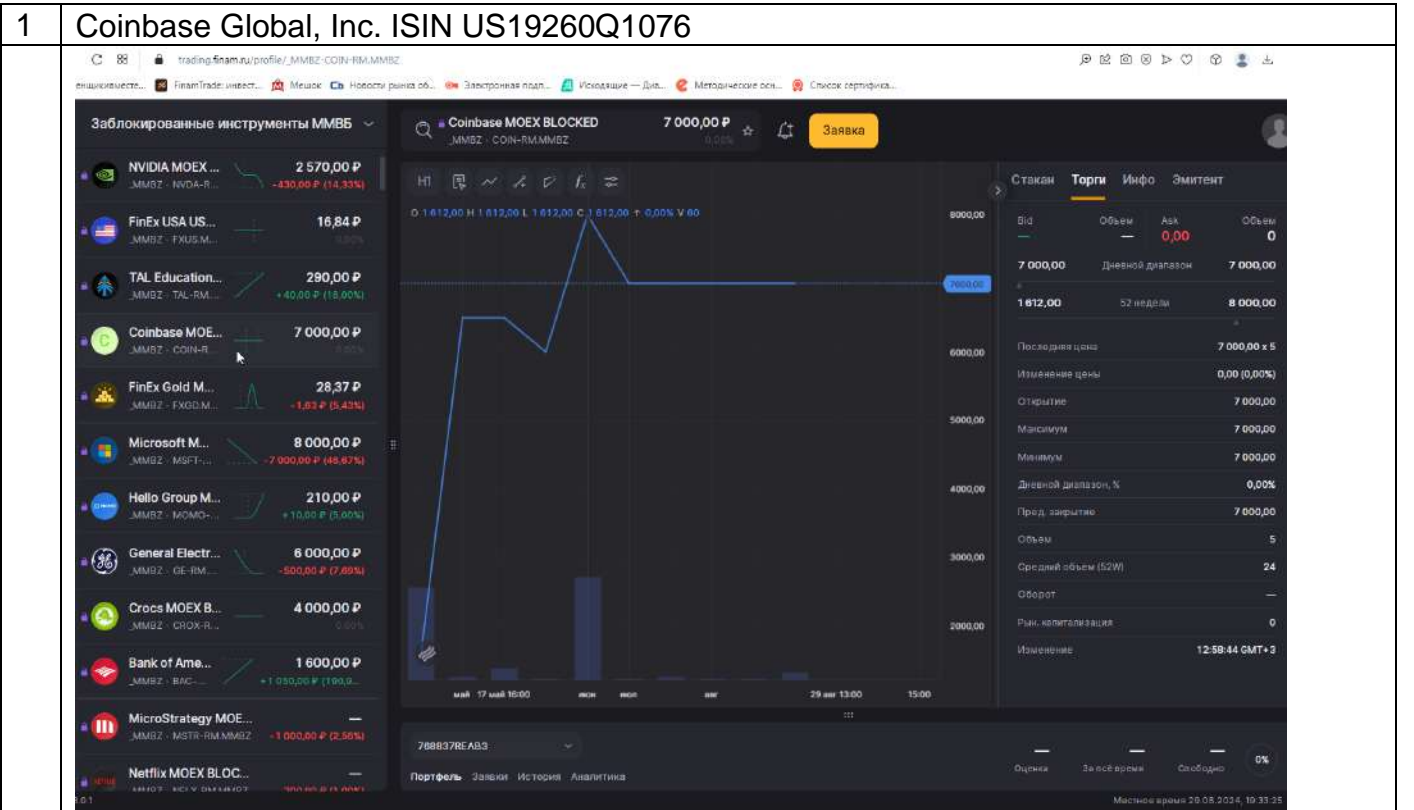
1 Coinbase Global, Inc. ISIN US19260Q1076

trading.finam.ru/profile/_MMBZ-COIN-RM.MMBZ

FinamTrade: инвест... Мешок Новости рынка об... Электронная подп... Исходящие — Диа... Методические осн... Список сертифика...

Заблокированные инструменты ММВБ

NVIDIA MOEX ... _MMBZ · NVDA-R... 2 570,00 ₽ -430,00 ₽ (14,33%)

FinEx USA US... _MMBZ · FXUS.M... 16,84 ₽

TAL Education... _MMBZ · TAL-RM... 290,00 ₽ +40,00 ₽ (16,00%)

Coinbase MOE... _MMBZ · COIN-R... 7 000,00 ₽

FinEx Gold M... _MMBZ · FXGD.M... 28,37 ₽ -1,63 ₽ (5,43%)

Microsoft M... _MMBZ · MSFT-... 8 000,00 ₽ -7 000,00 ₽ (46,67%)

Hello Group M... _MMBZ · MOMO-... 210,00 ₽ +10,00 ₽ (5,00%)

General Electr... _MMBZ · GE-RM... 6 000,00 ₽ -500,00 ₽ (7,69%)

Crocs MOEX B... _MMBZ · CROX-R... 4 000,00 ₽

Bank of Ame... _MMBZ · BAC-... 1 600,00 ₽ +1 050,00 ₽ (190,9...

MicroStrategy MOE... _MMBZ · MSTR-RM.MMBZ — -1 000,00 ₽ (2,56%)

Netflix MOEX BLOC...

Coinbase MOEX BLOCKED _MMBZ · COIN-RM.MMBZ 7 000,00 ₽ 0,00%

Заявка

H1

O 1 612,00 H 1 612,00 L 1 612,00 C 1 612,00 ↑ 0,00% V 60

8000,00
7000,00
6000,00
5000,00
4000,00
3000,00
2000,00

май 17 май 16:00 июн июл авг 29 авг 13:00 15:00

Стакан Торги Инфо Эмитент

Bid — Объем — Ask 0,00 Объем 0

7 000,00 Дневной диапазон 7 000,00

1 612,00 52 недели 8 000,00

Последняя цена 7 000,00 x 5
Изменение цены 0,00 (0,00%)
Открытие 7 000,00
Максимум 7 000,00
Минимум 7 000,00
Дневной диапазон, % 0,00%
Пред. закрытие 7 000,00
Объем 5
Средний объем (52W) 24
Оборот —
Рын. капитализация 0
Изменение 12:58:44 GMT+3

768837REAB3

Портфель Заявки История Аналитика

— Оценка — За всё время — Свободно 0%

Местное время 29.08.2024, 19:33:35